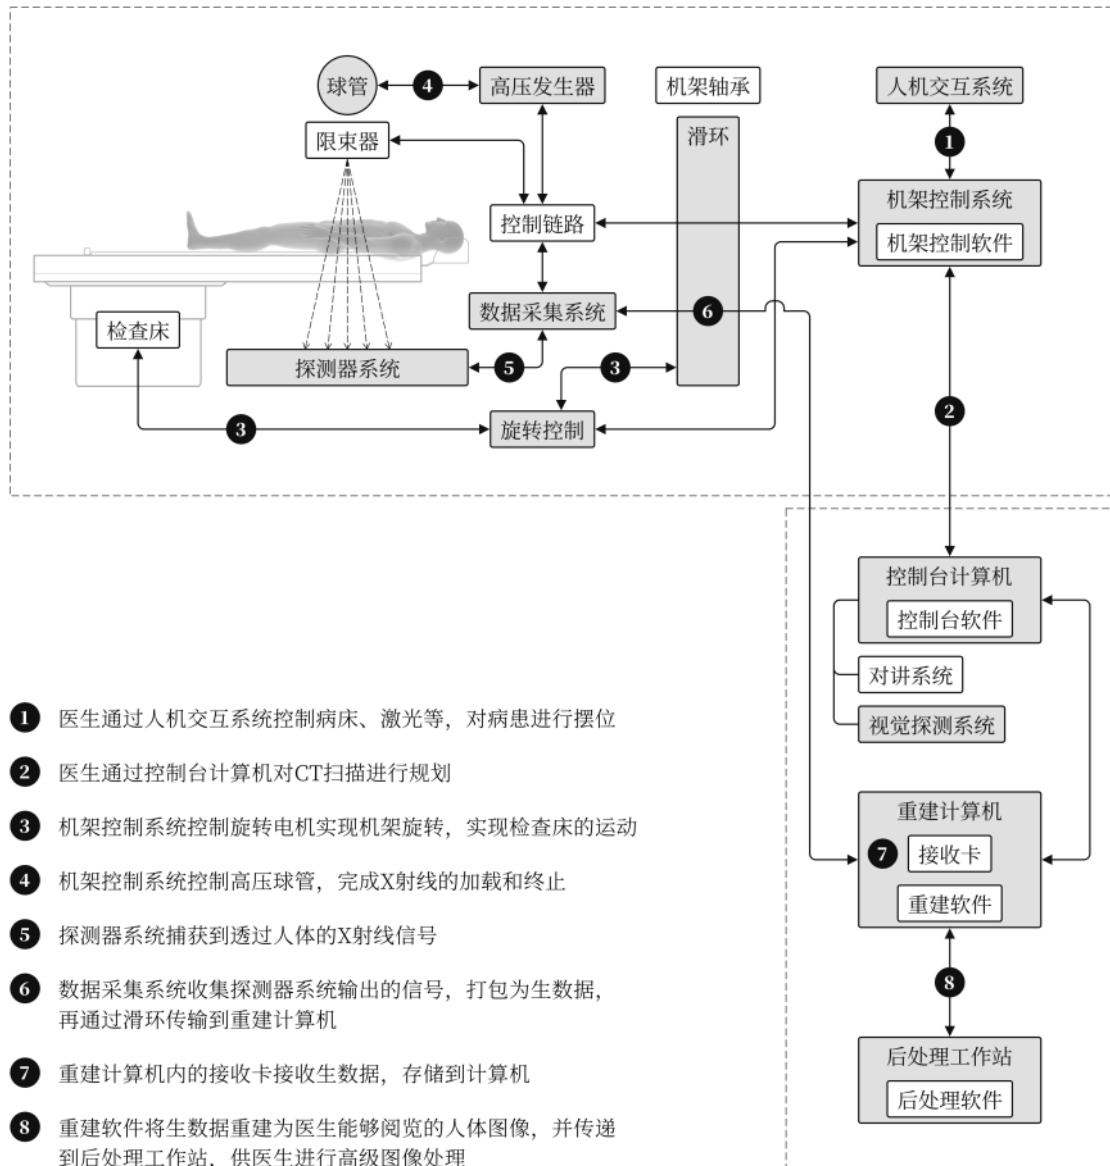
球管
4
高压发生器
机架轴承
人机交互系统
限束器
滑环
1
机架控制系统
控制链路
机架控制软件
数据采集系统
6
检查床
探测器系统
5
3
2
3
旋转控制

控制台计算机
控制台软件
对讲系统
视觉探测系统
重建计算机
7
接收卡
重建软件
8
后处理工作站
后处理软件

1 医生通过人机交互系统控制病床、激光等，对病患进行摆位

2 医生通过控制台计算机对CT扫描进行规划

3 机架控制系统控制旋转电机实现机架旋转，实现检查床的运动

4 机架控制系统控制高压球管，完成X射线的加载和终止

5 探测器系统捕获到透过人体的X射线信号

6 数据采集系统收集探测器系统输出的信号，打包为生数据，再通过滑环传输到重建计算机

7 重建计算机内的接收卡接收生数据，存储到计算机

8 重建软件将生数据重建为医生能够阅览的人体图像，并传递到后处理工作站，供医生进行高级图像处理